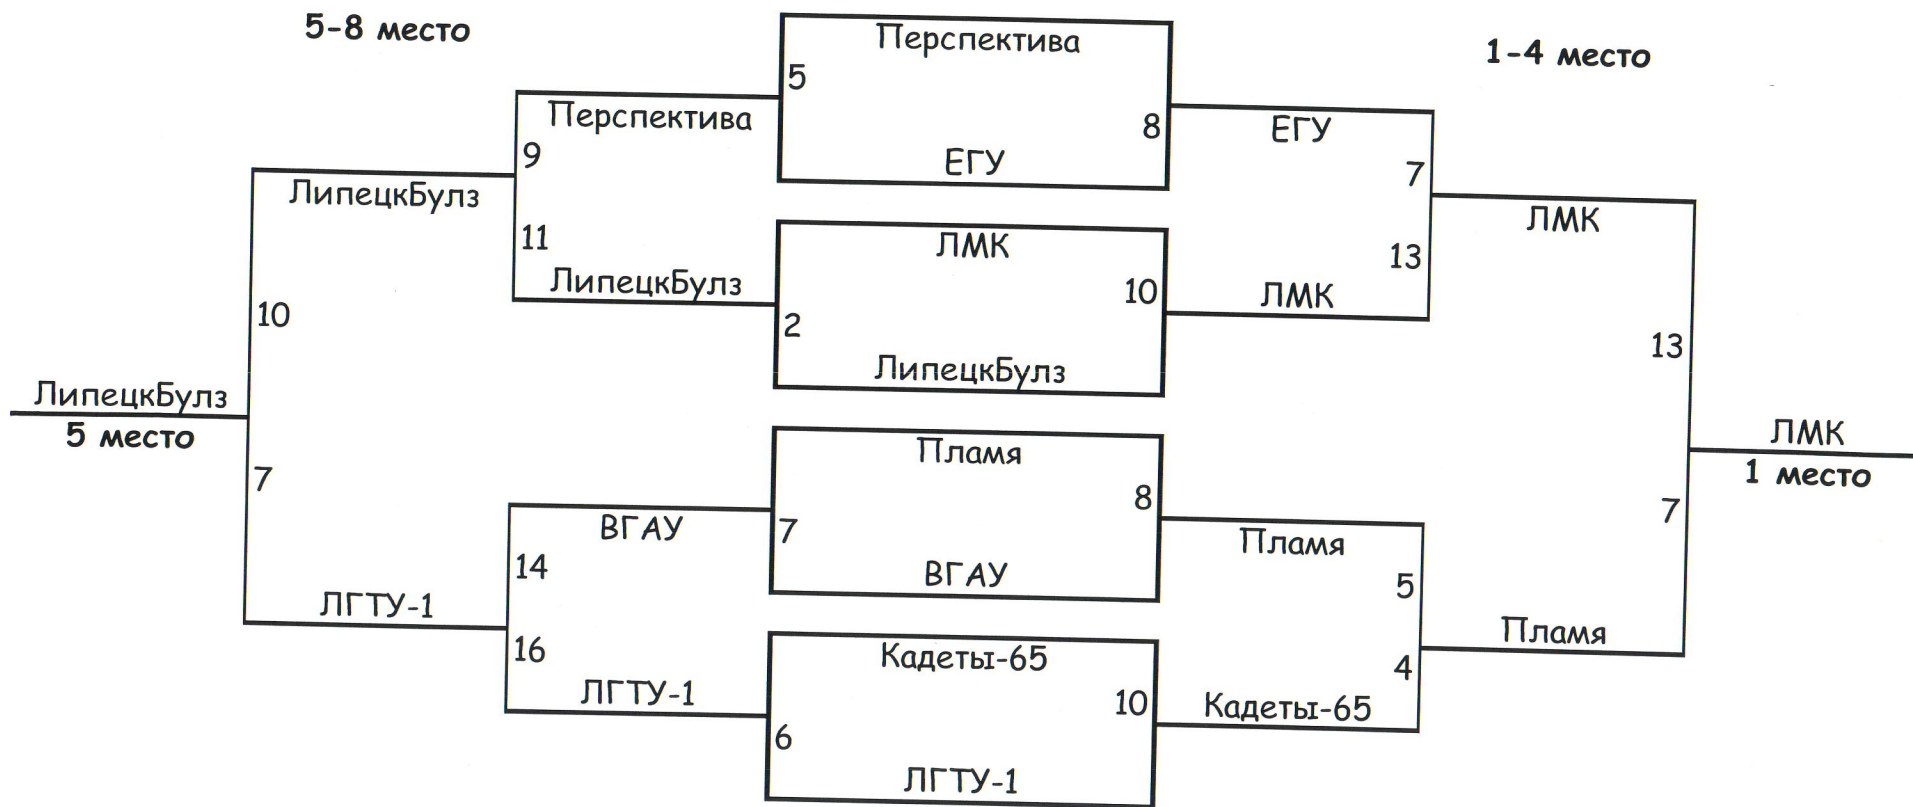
5-8 место

Перспектива
5
8
ЕГУ

1-4 место

Перспектива
9
11
ЛипецкБулз

ЛипецкБулз
10
7
ЛГТУ-1

ЛМК
10
2
ЛипецкБулз

ЕГУ
7
13
ЛМК

ЛМК
13
7
Пламя

ЛипецкБулз
5 место

ЛМК
1 место

Пламя
8
7
ВГАУ

ВГАУ
14
16
ЛГТУ-1

Кадеты-65
10
6
ЛГТУ-1

Пламя
5
4
Кадеты-65